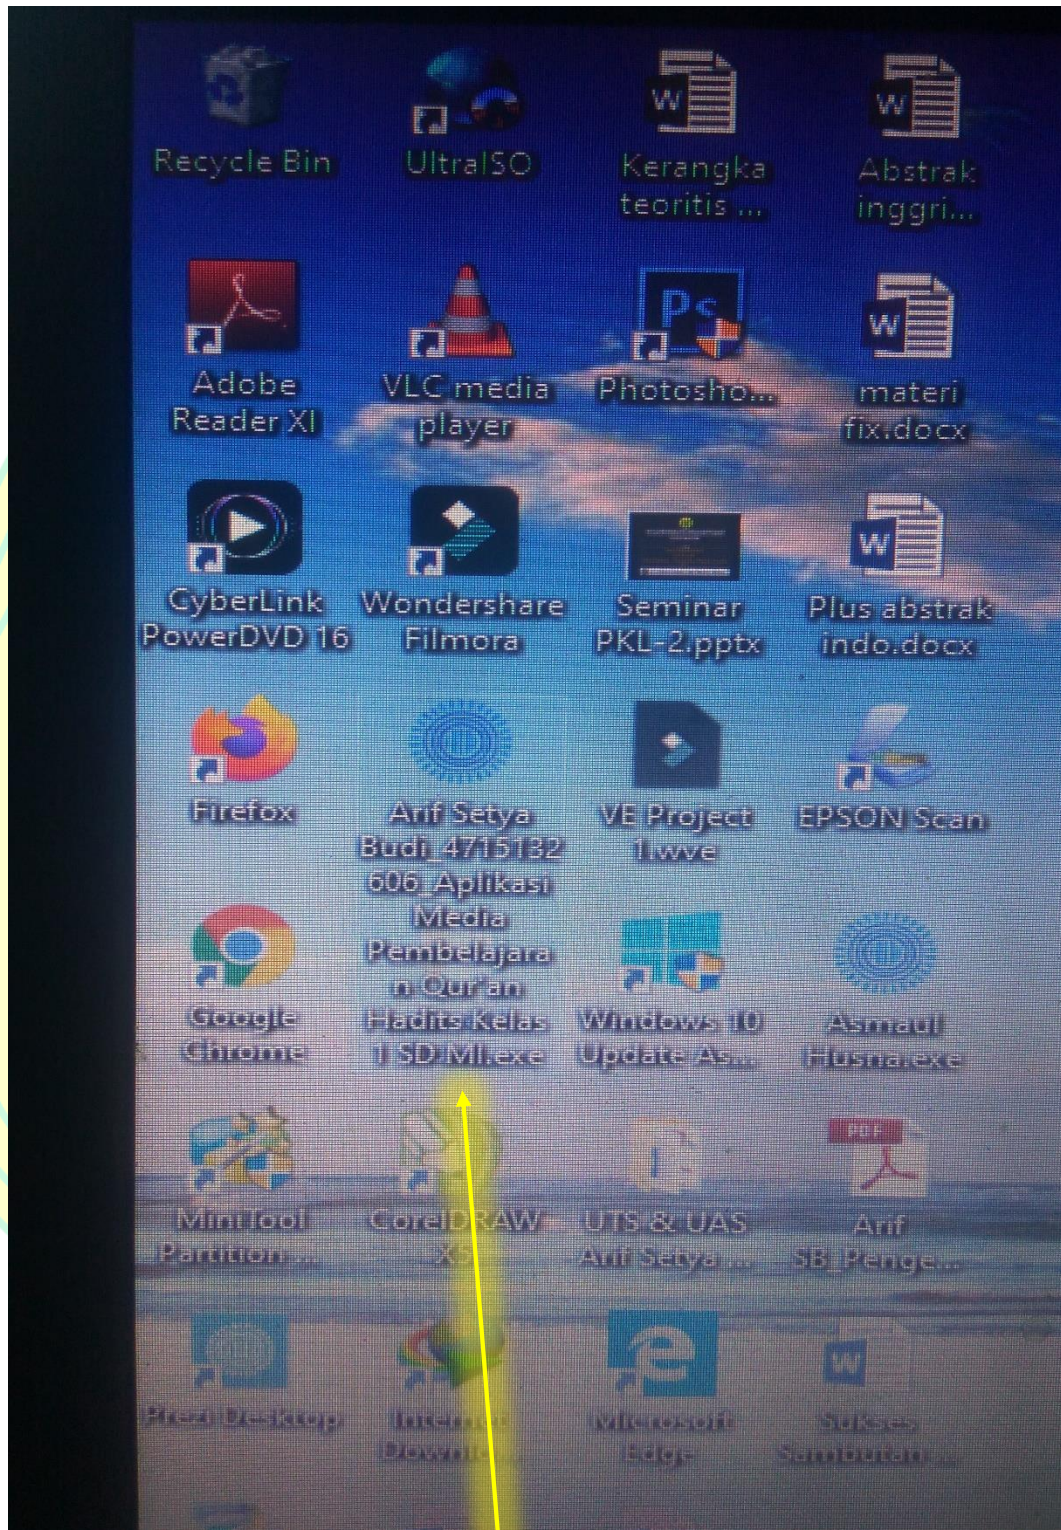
Recycle Bin

UltraISO

Kerangka teoritis ...

Abstrak inggri...

Adobe Reader XI

VLC media player

Photosho...

materi fix.docx

CyberLink PowerDVD 16

Wondershare Filmora

Seminar PKL-2.pptx

Plus abstrak indo.docx

Firefox

Arif Setya Budi_4715132606_Aplikasi Media Pembelajaran Qur'an Hadits Kelas I SD/MI.exe

VE Project 1.wve

EPSON Scan

Google Chrome

Windows 10 Update As...

Asmaul Husna.exe

MiniTool Partition ...

CorelDRAW X5

UTS & UAS Arif Setya ...

Arif SB_Penge...

Prezi Desktop

Internet Downl...

Microsoft Edge

Sukses Sambutan ...